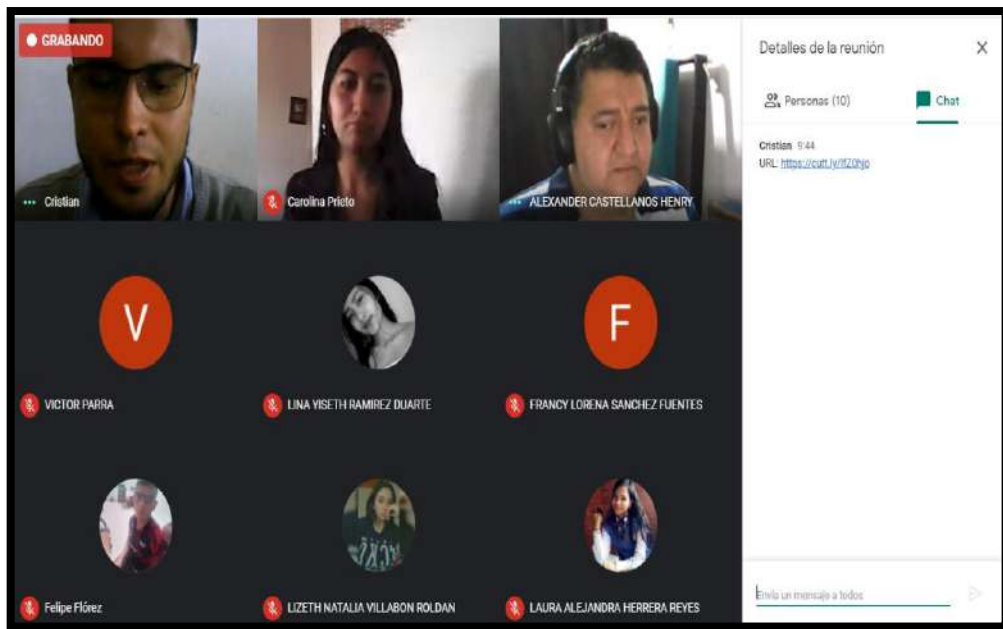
GRABANDO

Cristian

Carolina Prieto

ALEXANDER CASTELLANOS HENRY

V

VICTOR PARRA

LINA YISETH RAMIREZ DUARTE

F

FRANCY LORENA SANCHEZ FUENTES

Felipe Flórez

LIZETH NATALIA VILLABON ROLDAN

LAURA ALEJANDRA HERRERA REYES

Detalles de la reunión

Personas (10)

Chat

Cristian 9:44
URL: https://cutt.ly/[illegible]

Envía un mensaje a todos